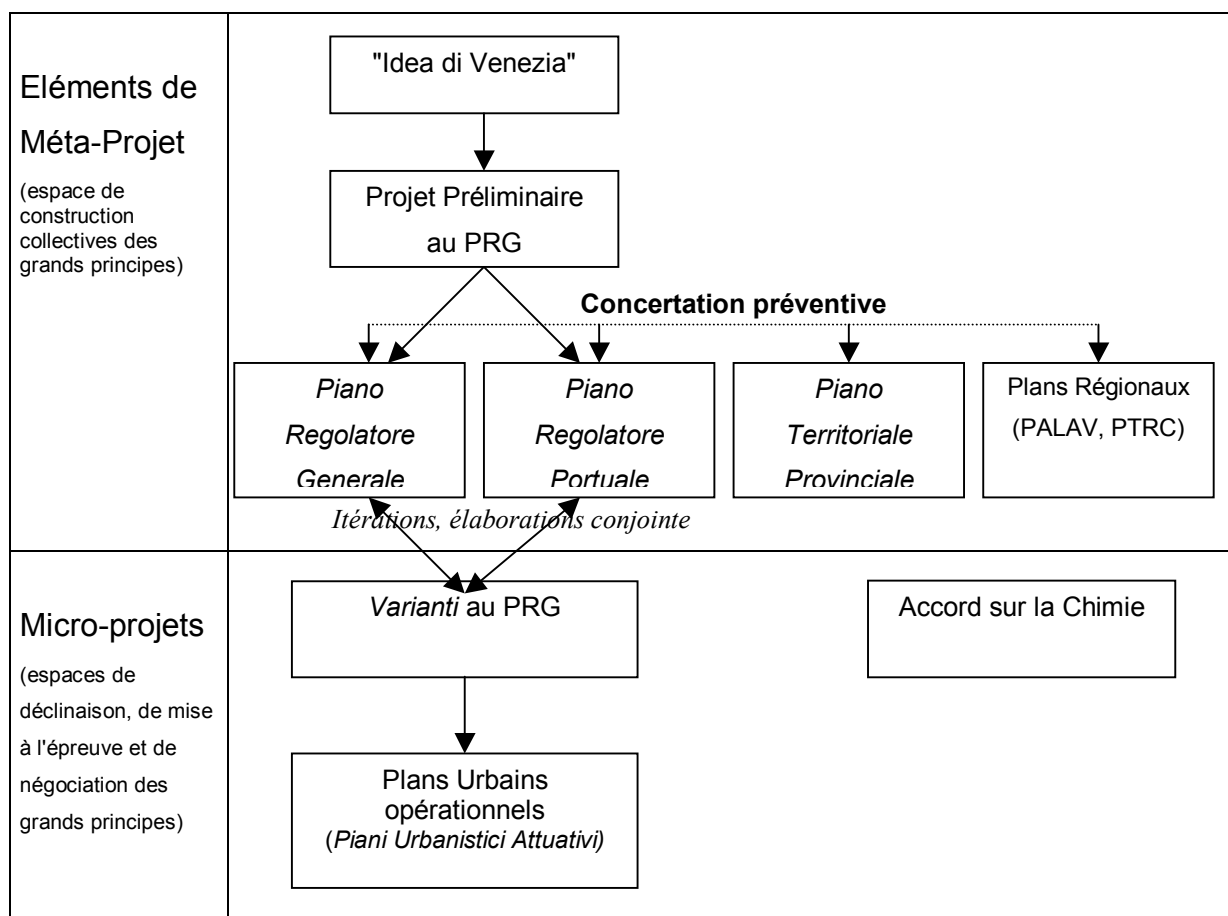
Eléments de Méta-Projet

(espace de construction collectives des grands principes)

"Idea di Venezia"

Projet Préliminaire au PRG

Concertation préventive

Piano Regolatore Generale

Piano Regolatore Portuale

Piano Territoriale Provinciale

Plans Régionaux (PALAV, PTRC)

Itérations, élaborations conjointe

Micro-projets

(espaces de déclinaison, de mise à l'épreuve et de négociation des grands principes)

Varianti au PRG

Accord sur la Chimie

Plans Urbains opérationnels (Piani Urbanistici Attuativi)